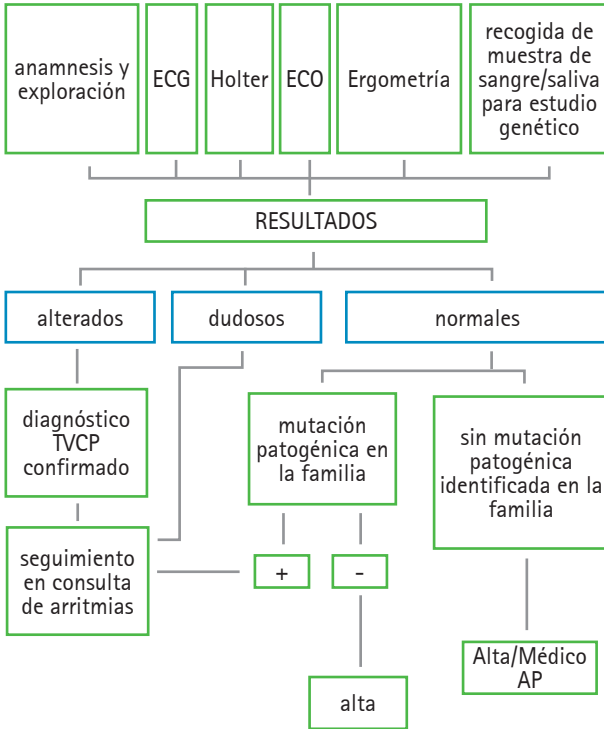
anamnesis y exploración

ECG

Holter

ECO

Ergometría

recogida de muestra de sangre/saliva para estudio genético

RESULTADOS

alterados

dudosos

normales

diagnóstico TVCP confirmado

mutación patogénica en la familia

sin mutación patogénica identificada en la familia

seguimiento en consulta de arritmias

+

-

alta

Alta/Médico AP